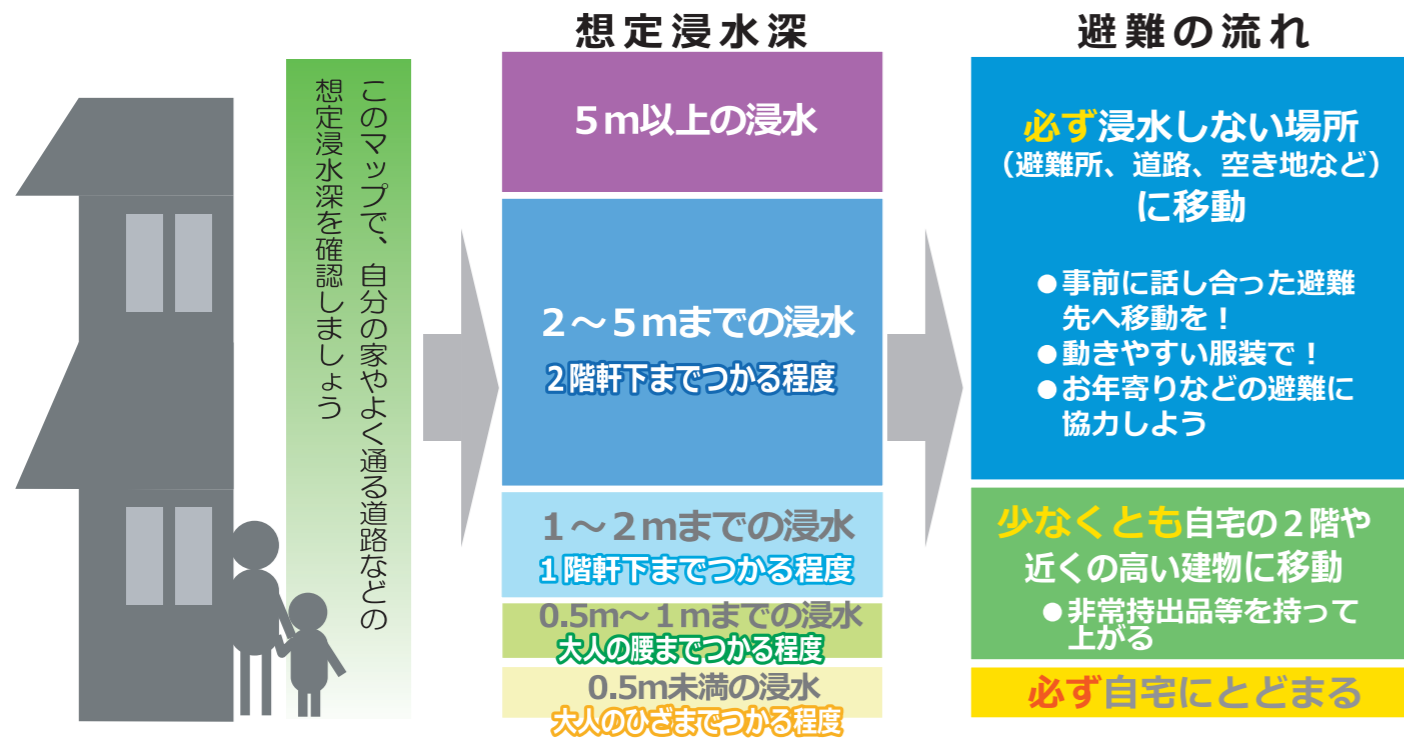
このマップで、自分の家やよく通る道路などの想定浸水深を確認しましょう

想定浸水深

5m以上の浸水

2～5mまでの浸水
2階軒下までつかる程度

1～2mまでの浸水
1階軒下までつかる程度

0.5m～1mまでの浸水
大人の腰までつかる程度

0.5m未満の浸水
大人のひざまでつかる程度

避難の流れ

必ず浸水しない場所
（避難所、道路、空き地など）
に移動

●事前に話し合った避難先へ移動を！
●動きやすい服装で！
●お年寄りなどの避難に協力しよう

少なくとも自宅の2階や近くの高い建物に移動
●非常持出品等を持って上がる

必ず自宅にとどまる